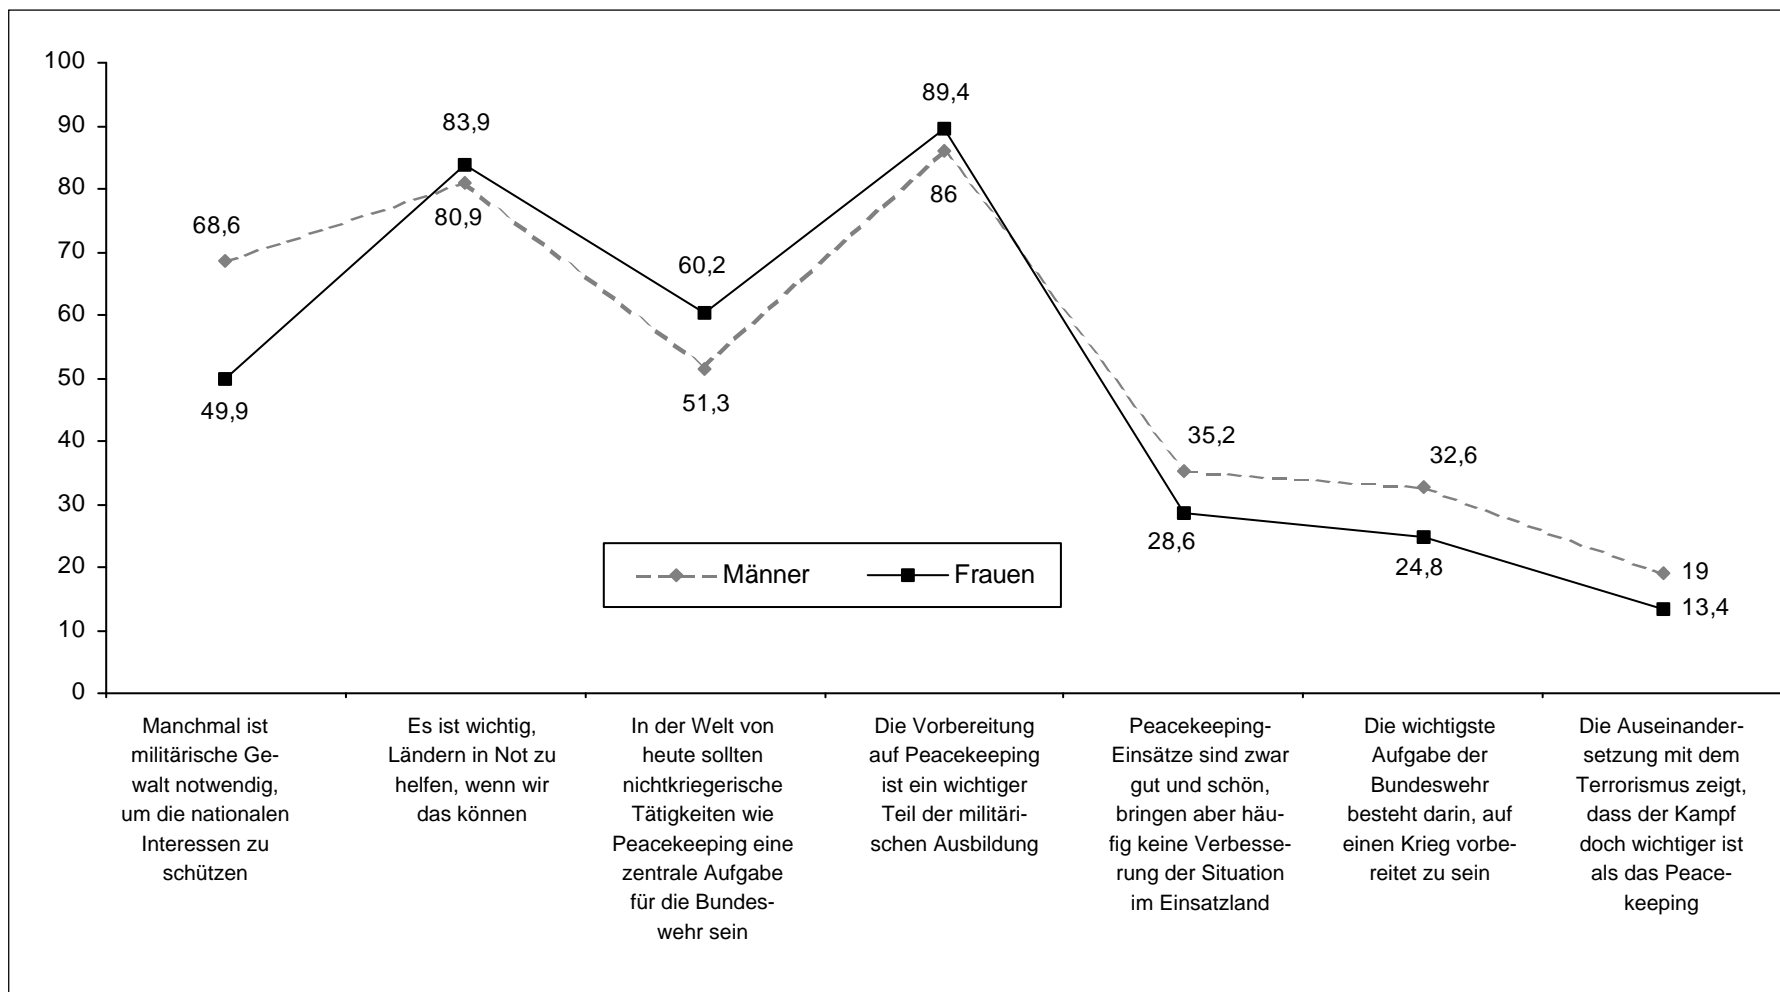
100
90
80
70
60
50
40
30
20
10
0

68,6
49,9
83,9
80,9
60,2
51,3
89,4
86
35,2
28,6
32,6
24,8
19
13,4

Männer
Frauen

Manchmal ist militärische Gewalt notwendig, um die nationalen Interessen zu schützen

Es ist wichtig, Ländern in Not zu helfen, wenn wir das können

In der Welt von heute sollten nichtkriegerische Tätigkeiten wie Peacekeeping eine zentrale Aufgabe für die Bundeswehr sein

Die Vorbereitung auf Peacekeeping ist ein wichtiger Teil der militärischen Ausbildung

Peacekeeping-Einsätze sind zwar gut und schön, bringen aber häufig keine Verbesserung der Situation im Einsatzland

Die wichtigste Aufgabe der Bundeswehr besteht darin, auf einen Krieg vorbereitet zu sein

Die Auseinandersetzung mit dem Terrorismus zeigt, dass der Kampf doch wichtiger ist als das Peacekeeping